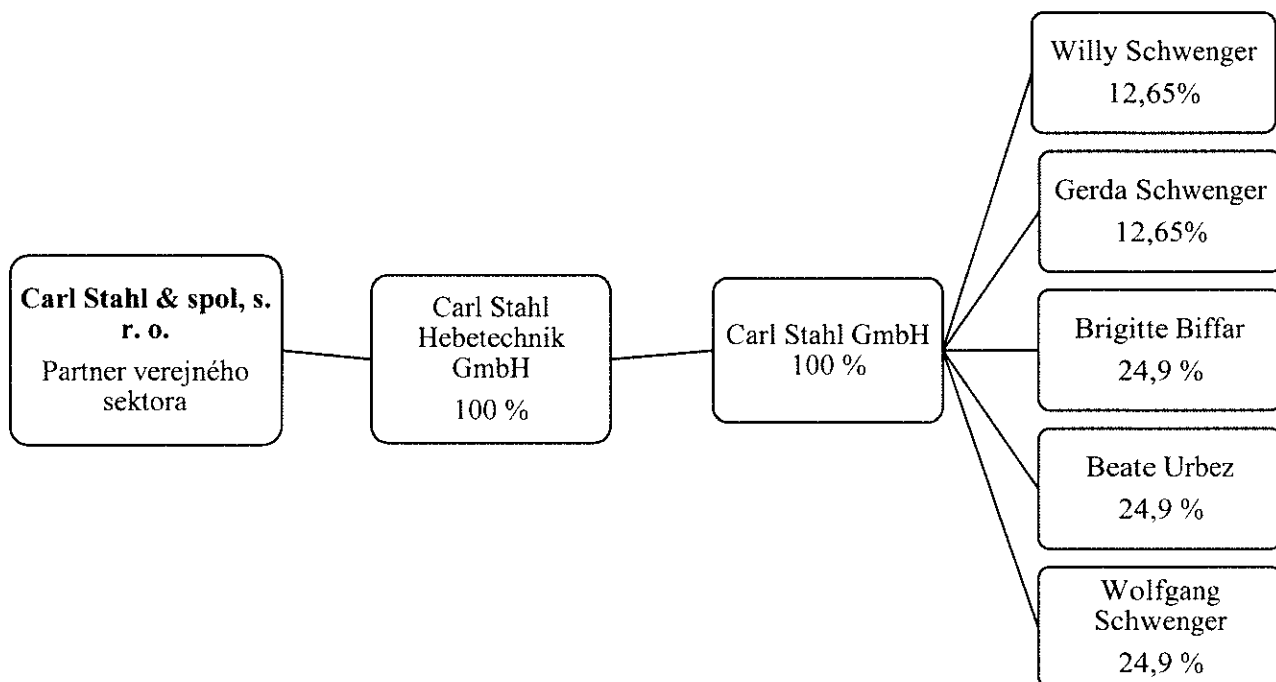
Carl Stahl & spol, s. r. o.
Partner verejného sektora

Carl Stahl Hebetechnik GmbH
100 %

Carl Stahl GmbH
100 %

Willy Schwenger
12,65%

Gerda Schwenger
12,65%

Brigitte Biffar
24,9 %

Beate Urbez
24,9 %

Wolfgang Schwenger
24,9 %